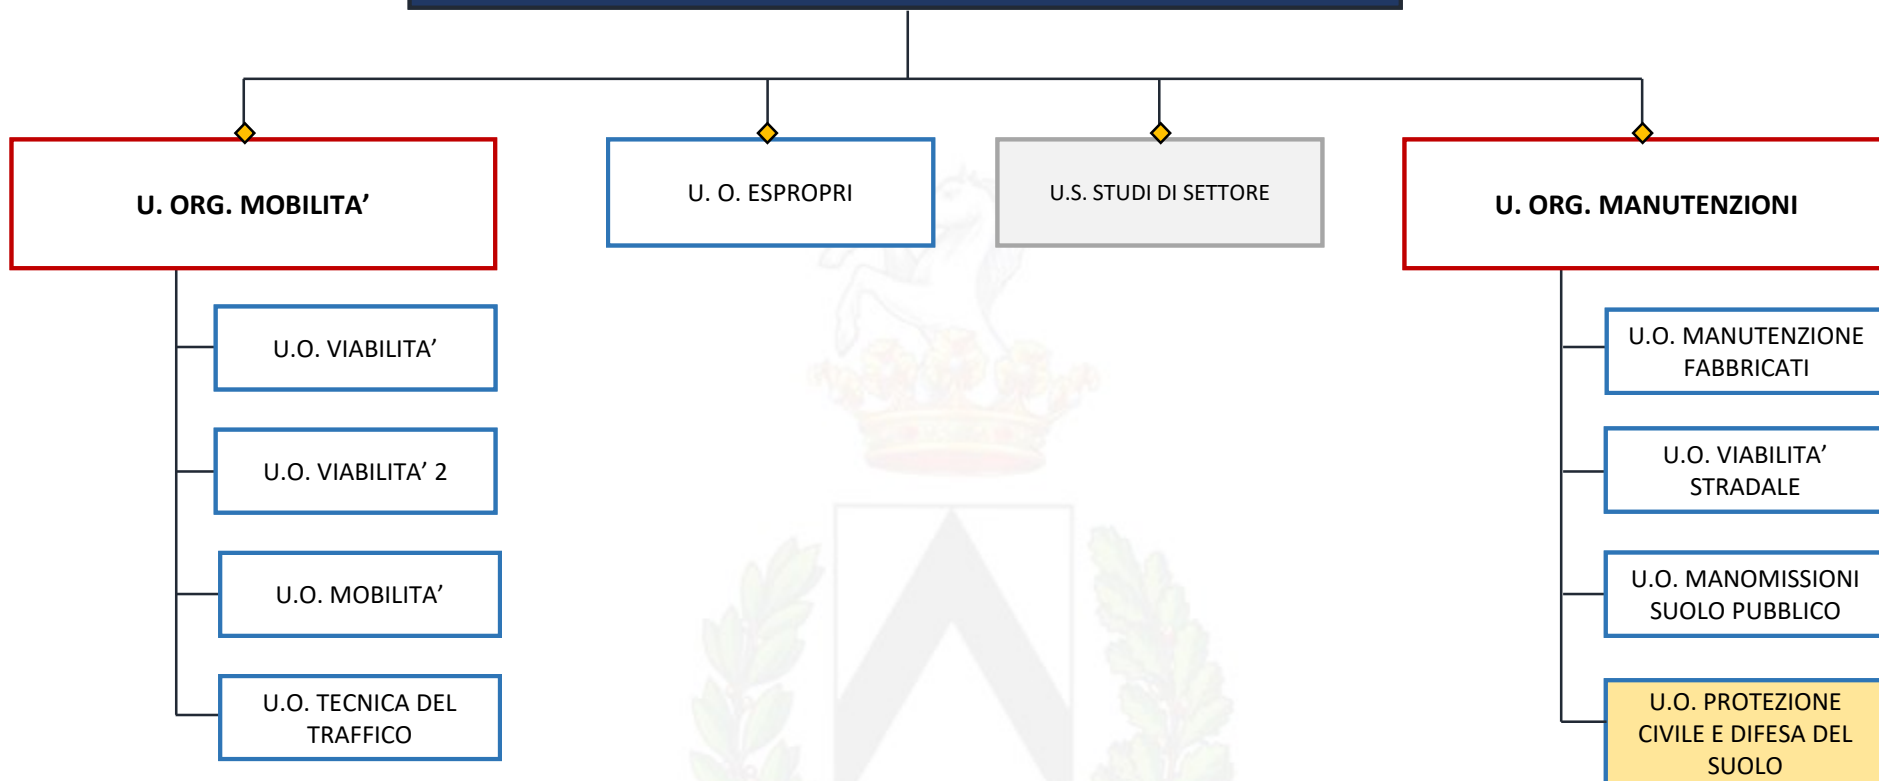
U. ORG. MOBILITA’

U. O. ESPROPRI

U.S. STUDI DI SETTORE

U. ORG. MANUTENZIONI

U.O. VIABILITA’

U.O. VIABILITA’ 2

U.O. MOBILITA’

U.O. TECNICA DEL TRAFFICO

U.O. MANUTENZIONE FABBRICATI

U.O. VIABILITA’ STRADALE

U.O. MANOMISSIONI SUOLO PUBBLICO

U.O. PROTEZIONE CIVILE E DIFESA DEL SUOLO